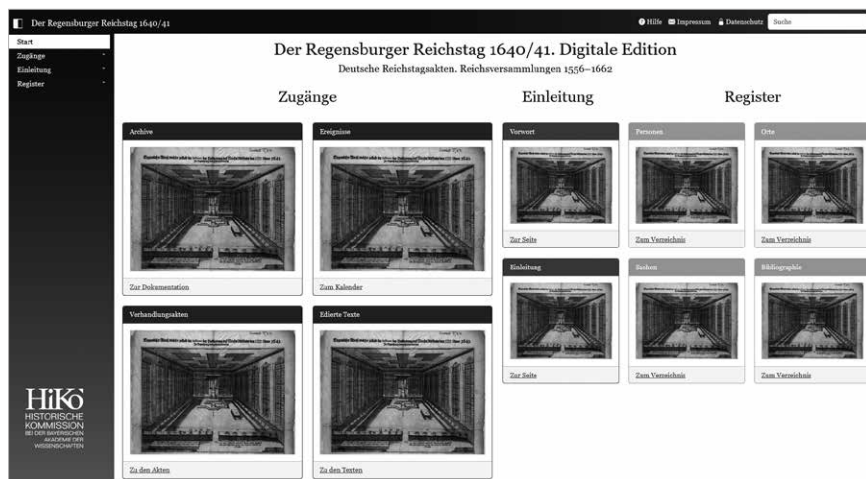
Der Regensburger Reichstag 1640/41

Hilfe Impressum Datenschutz Suche

Start
Zugänge
Einleitung
Register

Der Regensburger Reichstag 1640/41. Digitale Edition
Deutsche Reichstagsakten. Reichsversammlungen 1556–1662

Zugänge

Archive
Zur Dokumentation

Ereignisse
Zum Kalender

Verhandlungsakten
Zu den Akten

Edierte Texte
Zu den Texten

Einleitung

Vorwort
Zur Seite

Einleitung
Zur Seite

Register

Personen
Zum Verzeichnis

Orte
Zum Verzeichnis

Sachen
Zum Verzeichnis

Bibliographie
Zum Verzeichnis

HiKo
HISTORISCHE KOMMISSION
BEI DER BAYERISCHEN AKADEMIE DER WISSENSCHAFTEN